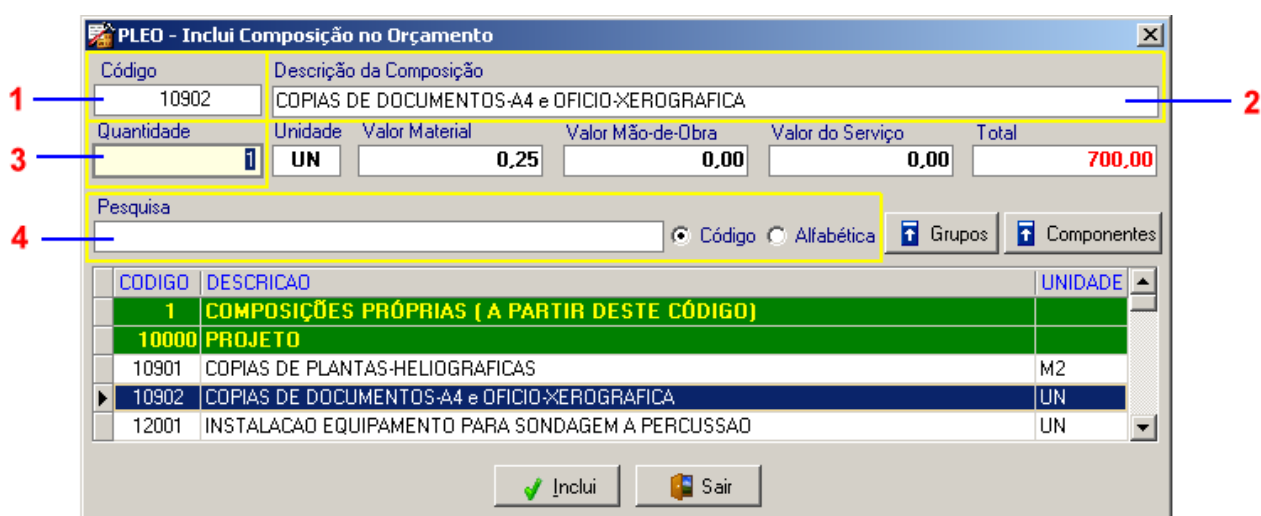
PLEO - Inclui Composição no Orçamento

1
Código
10902

Descrição da Composição
COPIAS DE DOCUMENTOS-A4 e OFICIO-XEROGRAFICA
2

3
Quantidade
1

Unidade
UN

Valor Material
0,25

Valor Mão-de-Obra
0,00

Valor do Serviço
0,00

Total
700,00

4
Pesquisa

Código
Alfabética
Grupos
Componentes

| CODIGO | DESCRICAO | UNIDADE |
|---|---|---|
| 1 | COMPOSIÇÕES PRÓPRIAS ( A PARTIR DESTE CÓDIGO) | |
| 10000 | PROJETO | |
| 10901 | COPIAS DE PLANTAS-HELIOGRAFICAS | M2 |
| 10902 | COPIAS DE DOCUMENTOS-A4 e OFICIO-XEROGRAFICA | UN |
| 12001 | INSTALACAO EQUIPAMENTO PARA SONDAGEM A PERCUSSAO | UN |

Inclui
Sair